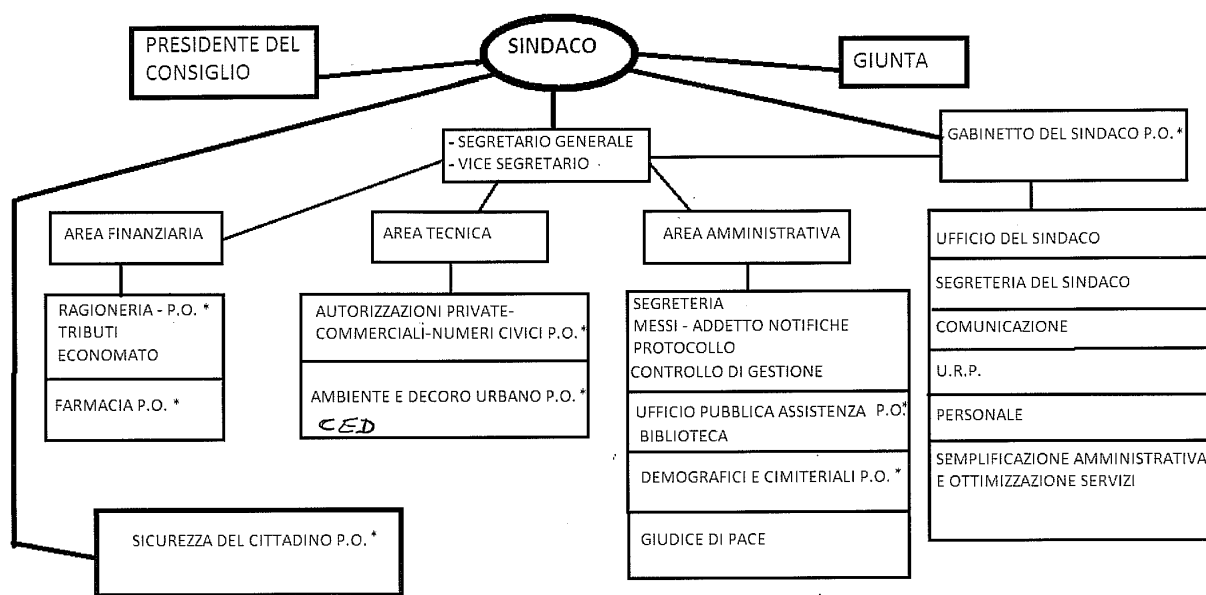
PRESIDENTE DEL CONSIGLIO

SINDACO

GIUNTA

- SEGRETARIO GENERALE
- VICE SEGRETARIO

GABINETTO DEL SINDACO P.O.*

AREA FINANZIARIA

AREA TECNICA

AREA AMMINISTRATIVA

UFFICIO DEL SINDACO

SEGRETERIA DEL SINDACO

COMUNICAZIONE

U.R.P.

PERSONALE

SEMPLIFICAZIONE AMMINISTRATIVA E OTTIMIZZAZIONE SERVIZI

RAGIONERIA - P.O. *
TRIBUTI
ECONOMATO

FARMACIA P.O. *

AUTORIZZAZIONI PRIVATE-COMMERCIALI-NUMERI CIVICI P.O.*

AMBIENTE E DECORO URBANO P.O. *
CED

SEGRETERIA
MESSI - ADDETTO NOTIFICHE
PROTOCOLLO
CONTROLLO DI GESTIONE

UFFICIO PUBBLICA ASSISTENZA P.O.*
BIBLIOTECA

DEMOGRAFICI E CIMITERIALI P.O. *

GIUDICE DI PACE

SICUREZZA DEL CITTADINO P.O. *